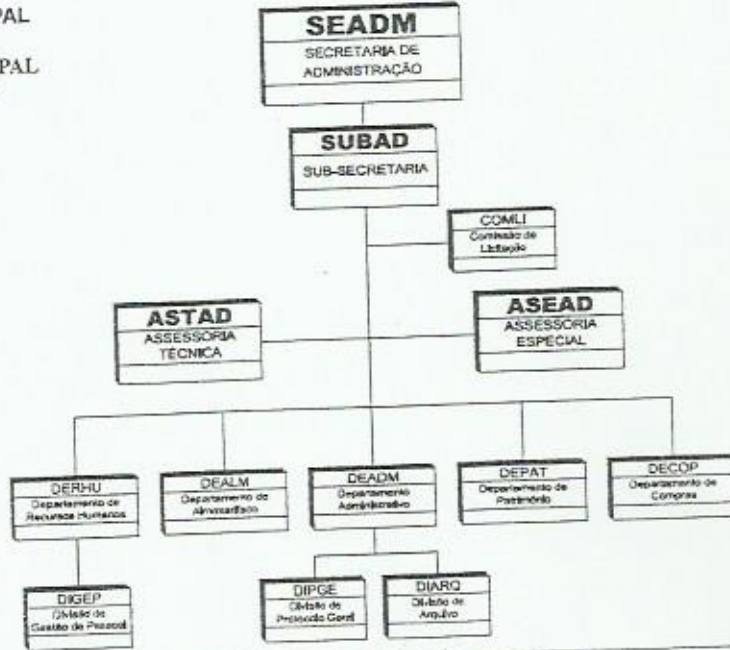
PAL

PAL

SEADM
SECRETARIA DE ADMINISTRAÇÃO

SUBAD
SUB-SECRETARIA

COMLI
Comissão de Licitação

ASTAD
ASSESSORIA TÉCNICA

ASEAD
ASSESSORIA ESPECIAL

DERHU
Departamento de Recursos Humanos

DEALM
Departamento de Almoxarifado

DEADM
Departamento Administrativo

DEPAT
Departamento de Patrimônio

DECOP
Departamento de Compras

DIGEP
Divisão de Gestão de Pessoal

DIPGE
Divisão de Protocolo Geral

DIARQ
Divisão de Arquivo